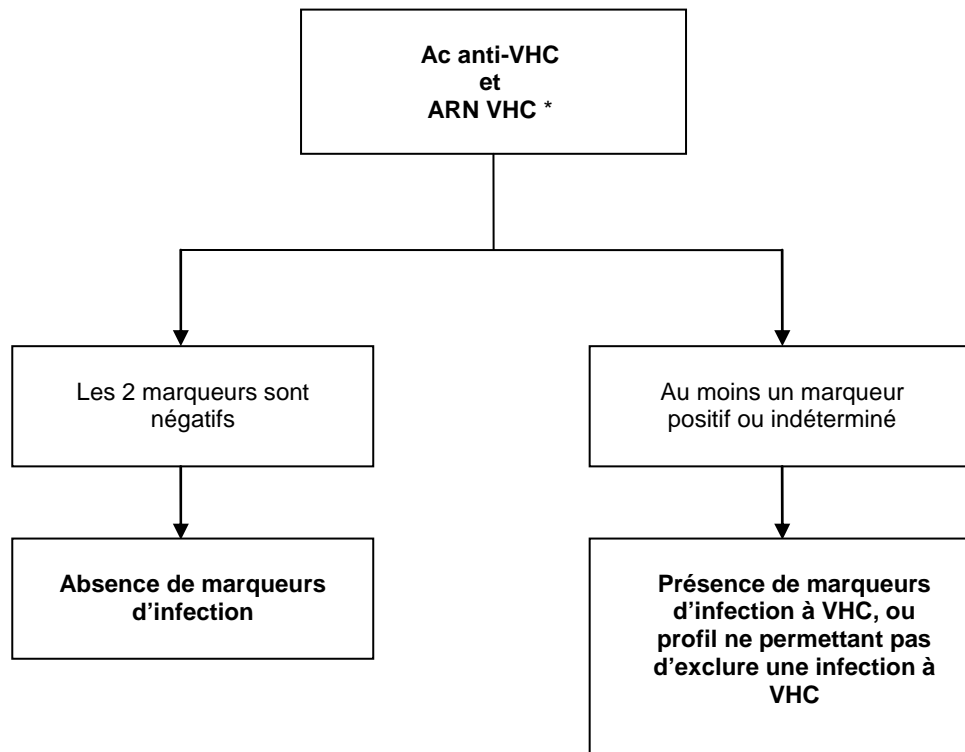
Ac anti-VHC
et
ARN VHC *

Les 2 marqueurs sont négatifs

Au moins un marqueur positif ou indéterminé

Absence de marqueurs d'infection

Présence de marqueurs d'infection à VHC, ou profil ne permettant pas d'exclure une infection à VHC